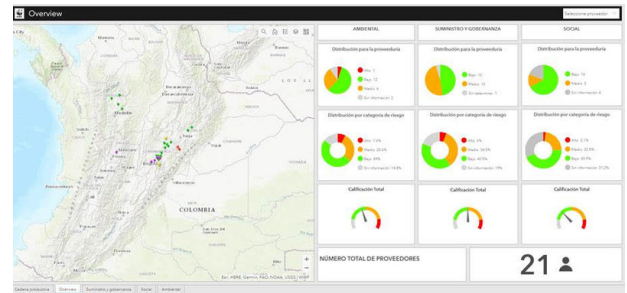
Overview

Seleccione proveedor

AMBIENTAL

SUMINISTRO Y GOBERNANZA

SOCIAL

Distribución para la proveeduría

Alto 1
Bajo 12
Medio 4
Sin información 3

Distribución para la proveeduría

Bajo 10
Medio 10
Sin información 1

Distribución para la proveeduría

Bajo 14
Medio 1
Sin información 6

Distribución por categoría de riesgo

Alto 7.5%
Medio 20.6%
Bajo 49%
Sin información 14.8%

Distribución por categoría de riesgo

Alto 8%
Medio 38.5%
Bajo 40.5%
Sin información 13%

Distribución por categoría de riesgo

Alto 8.1%
Medio 32.9%
Bajo 30.9%
Sin información 31.2%

Calificación Total

Calificación Total

Calificación Total

COLOMBIA

Medellín

Esri, HERE, Garmin, FAO, NOAA, USGS

NÚMERO TOTAL DE PROVEEDORES

21

Cadena productiva | Overview | Suministro y gobernanza | Social | Ambiental